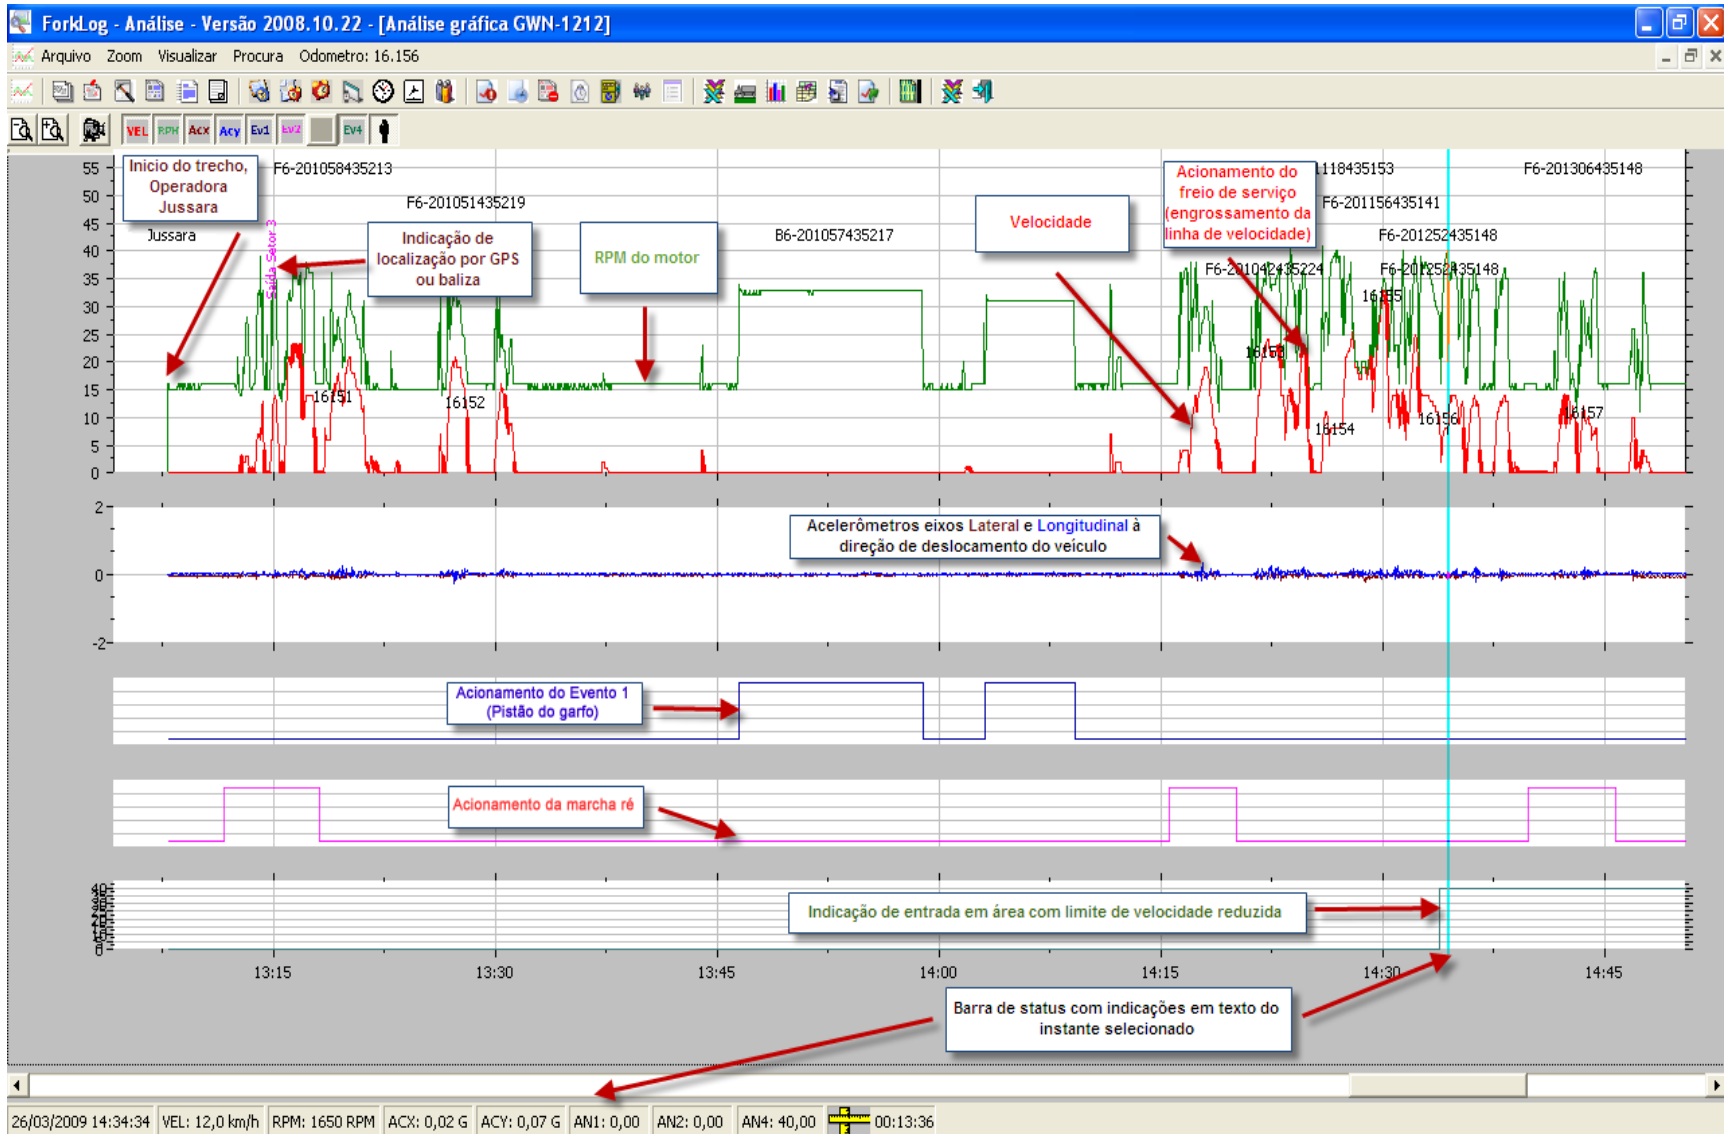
ForkLog - Análise - Versão 2008.10.22 - [Análise gráfica GWN-1212]

Arquivo Zoom Visualizar Procura Odometro: 16.156

VEL RPM ACX ACY EV1 EV2 EV4

55
50
45
40
35
30
25
20
15
10
5
0

Inicio do trecho, Operadora Jussara

F6-201058435213

F6-201051435219

Jussara

Saida Setor 3

Indicação de localização por GPS ou baliza

RPM do motor

B6-201057435217

Velocidade

Acionamento do freio de serviço (engrossamento da linha de velocidade)

1118435153

F6-201306435148

F6-201156435141

F6-201252435148

F6-201042435224

F6-201252435148

16155

16153

16151

16152

16154

16156

16157

2
0
-2

Acelerômetros eixos Lateral e Longitudinal à direção de deslocamento do veículo

Acionamento do Evento 1 (Pistão do garfo)

Acionamento da marcha ré

40
0

Indicação de entrada em área com limite de velocidade reduzida

13:15 13:30 13:45 14:00 14:15 14:30 14:45

Barra de status com indicações em texto do instante selecionado

26/03/2009 14:34:34 | VEL: 12,0 km/h | RPM: 1650 RPM | ACX: 0,02 G | ACY: 0,07 G | AN1: 0,00 | AN2: 0,00 | AN4: 40,00 | 00:13:36